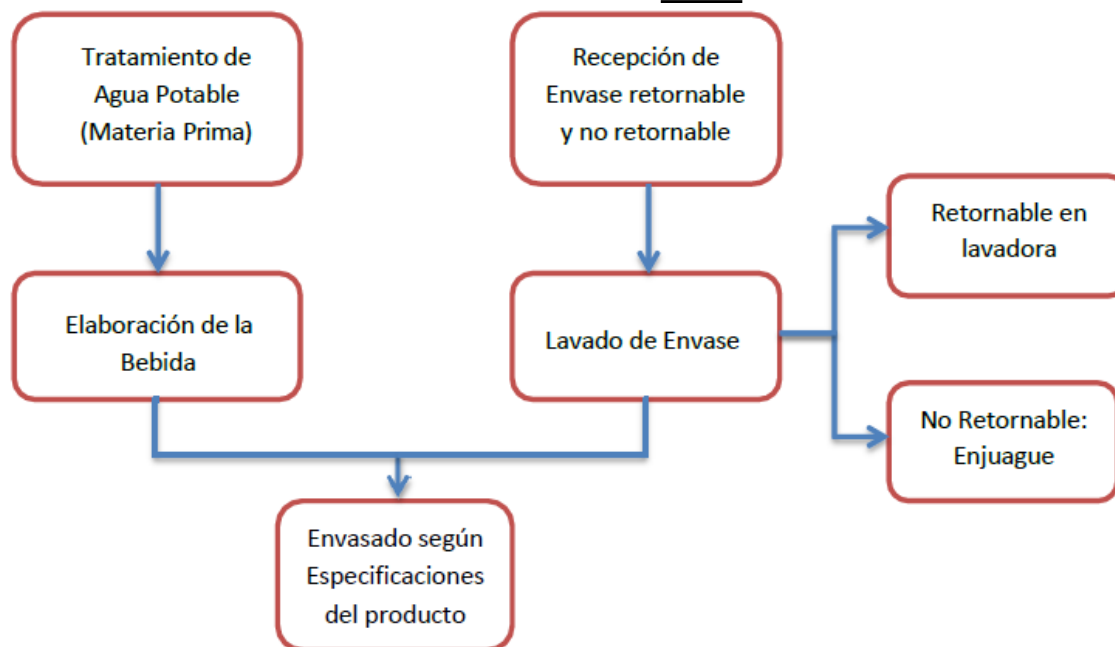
Tratamiento de Agua Potable (Materia Prima)

Recepción de Envase retornable y no retornable

Retornable en lavadora

Elaboración de la Bebida

Lavado de Envase

No Retornable: Enjuague

Envasado según Especificaciones del producto